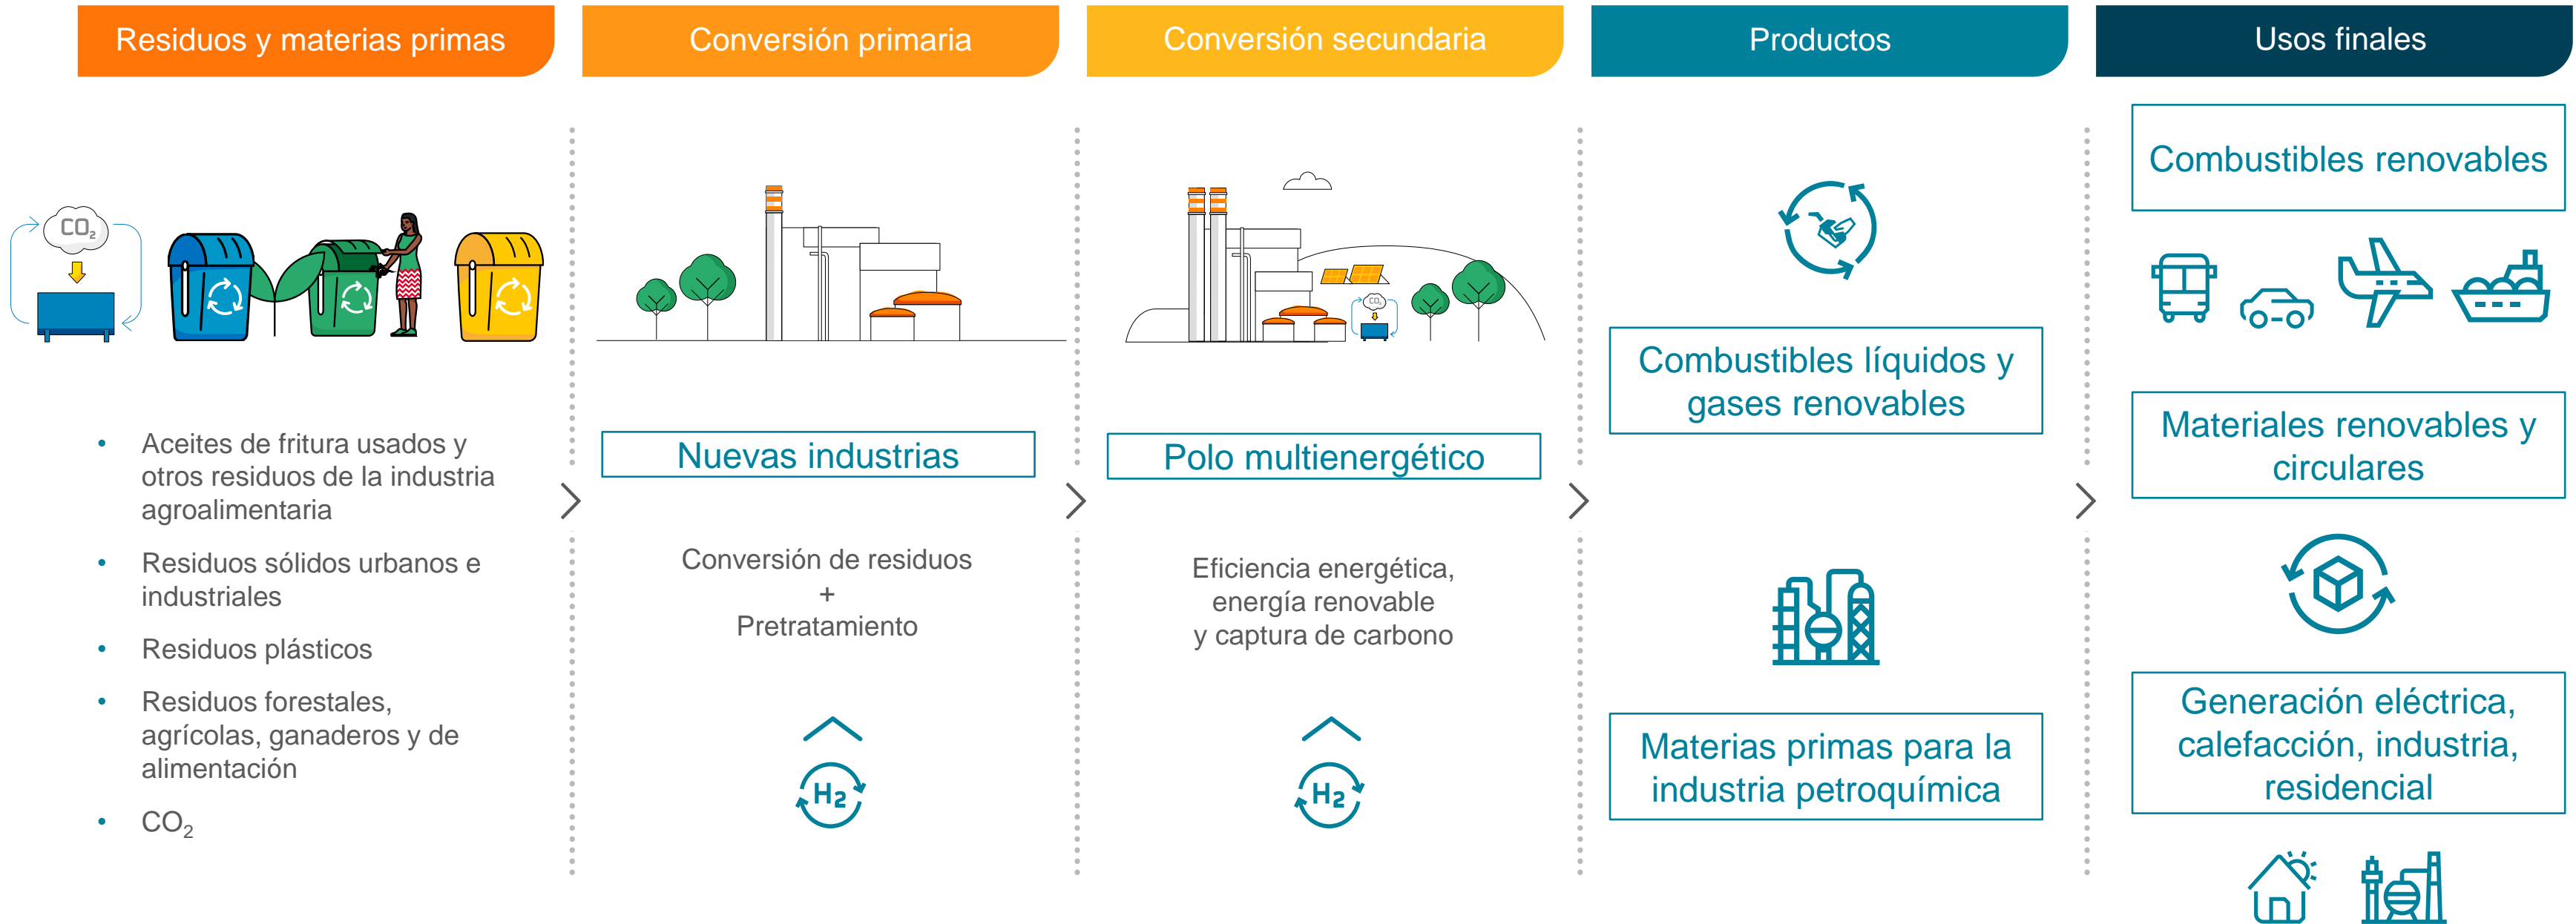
Residuos y materias primas

Conversión primaria

Conversión secundaria

Productos

Usos finales

$CO_2$

- Aceites de fritura usados y otros residuos de la industria agroalimentaria
- Residuos sólidos urbanos e industriales
- Residuos plásticos
- Residuos forestales, agrícolas, ganaderos y de alimentación
- $CO_2$

Nuevas industrias

Conversión de residuos
+
Pretratamiento

$H_2$

$CO_2$

Polo multienergético

Eficiencia energética, energía renovable y captura de carbono

$H_2$

Combustibles líquidos y gases renovables

Materias primas para la industria petroquímica

Combustibles renovables

Materiales renovables y circulares

Generación eléctrica, calefacción, industria, residencial